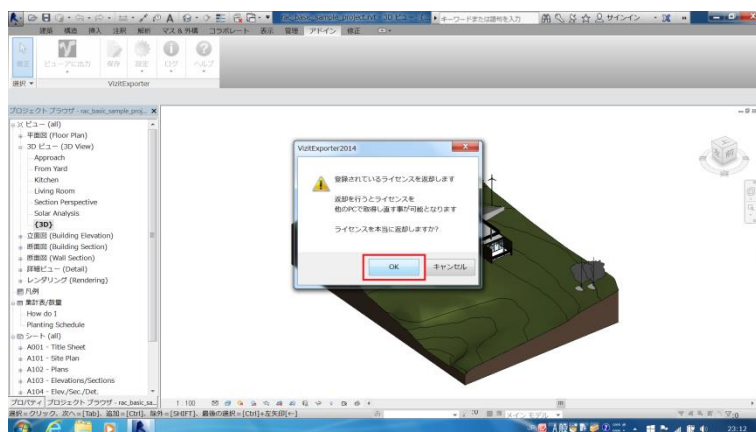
キーワードまたは語句を入力
サインイン
建築 構造 挿入 注釈 解析 マス＆外構 コラボレート 表示 管理 アドイン 修正
修正 ビューアに出力 保存 設定 ログ ヘルプ
選択 ▾ VizitExporter
プロジェクト ブラウザ - rac_basic_sample_proj...
ビュー (all)
平面図 (Floor Plan)
3D ビュー (3D View)
Approach
From Yard
Kitchen
Living Room
Section Perspective
Solar Analysis
{3D}
立面図 (Building Elevation)
断面図 (Building Section)
断面図 (Wall Section)
詳細ビュー (Detail)
レンダリング (Rendering)
凡例
集計表/数量
How do I
Planting Schedule
シート (all)
A001 - Title Sheet
A101 - Site Plan
A102 - Plans
A103 - Elevations/Sections
A104 - Elev./Sec./Det.
プロパティ プロジェクト ブラウザ - rac_basic_sa...
VizitExporter2014
登録されているライセンスを返却します
返却を行うとライセンスを他のPCで取得し直す事が可能となります
ライセンスを本当に返却しますか?
OK
キャンセル
1 : 100
選択＝クリック、次へ＝[Tab]、追加＝[Ctrl]、除外＝[SHIFT]、最後の選択＝[Ctrl]+左矢印[←]
メイン モデル
:0
23:12